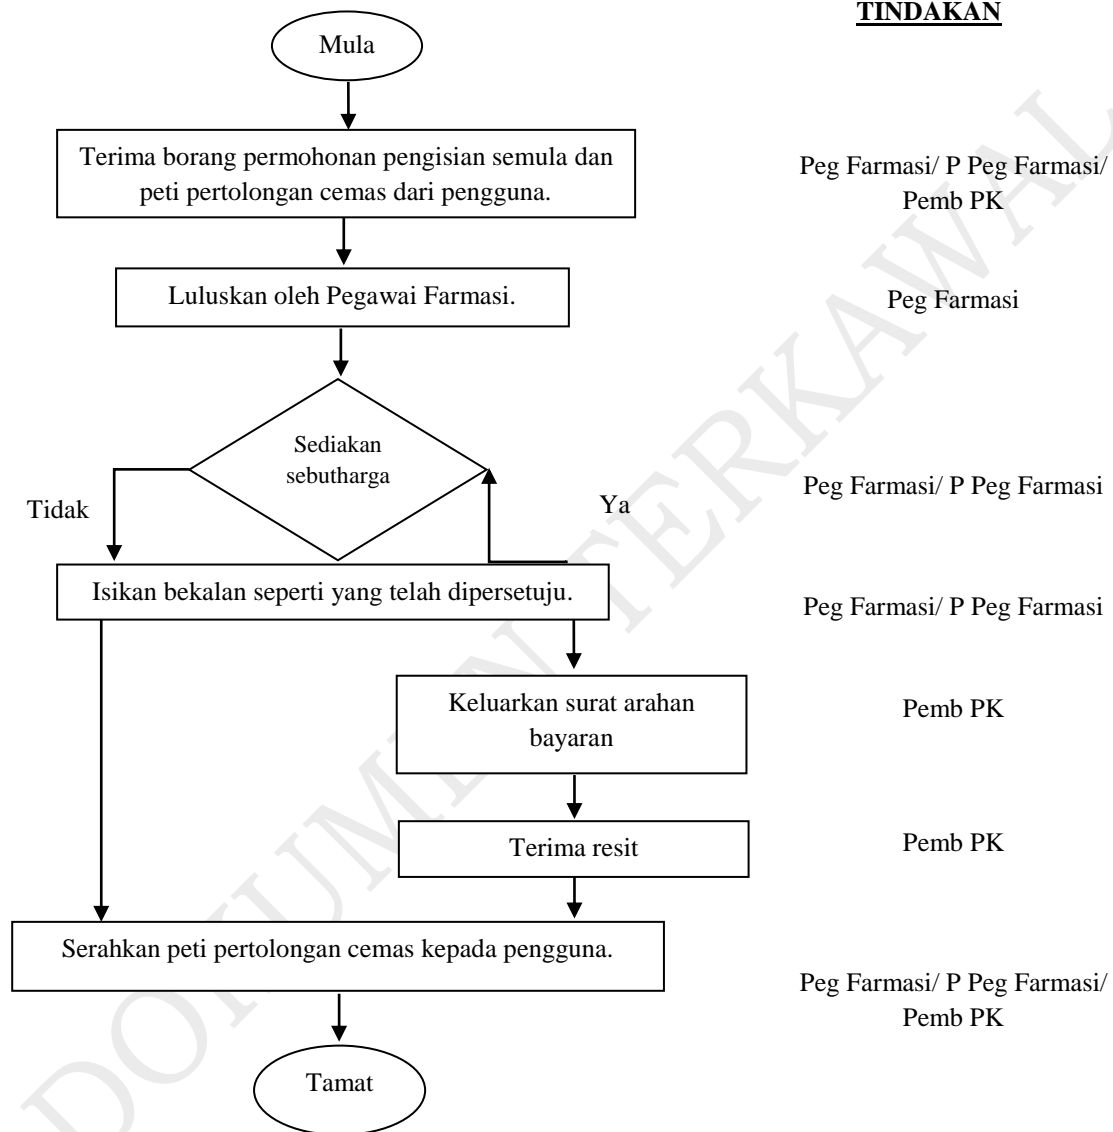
TINDAKAN

Mula

Terima borang permohonan pengisian semula dan peti pertolongan cemas dari pengguna.

Peg Farmasi/ P Peg Farmasi/ Pemb PK

Luluskan oleh Pegawai Farmasi.

Peg Farmasi

Sediakan sebutharga

Tidak

Ya

Peg Farmasi/ P Peg Farmasi

Isikan bekalan seperti yang telah dipersetuju.

Peg Farmasi/ P Peg Farmasi

Keluarkan surat arahan bayaran

Pemb PK

Terima resit

Pemb PK

Serahkan peti pertolongan cemas kepada pengguna.

Peg Farmasi/ P Peg Farmasi/ Pemb PK

Tamat

DOKUMEN TERKAWAL